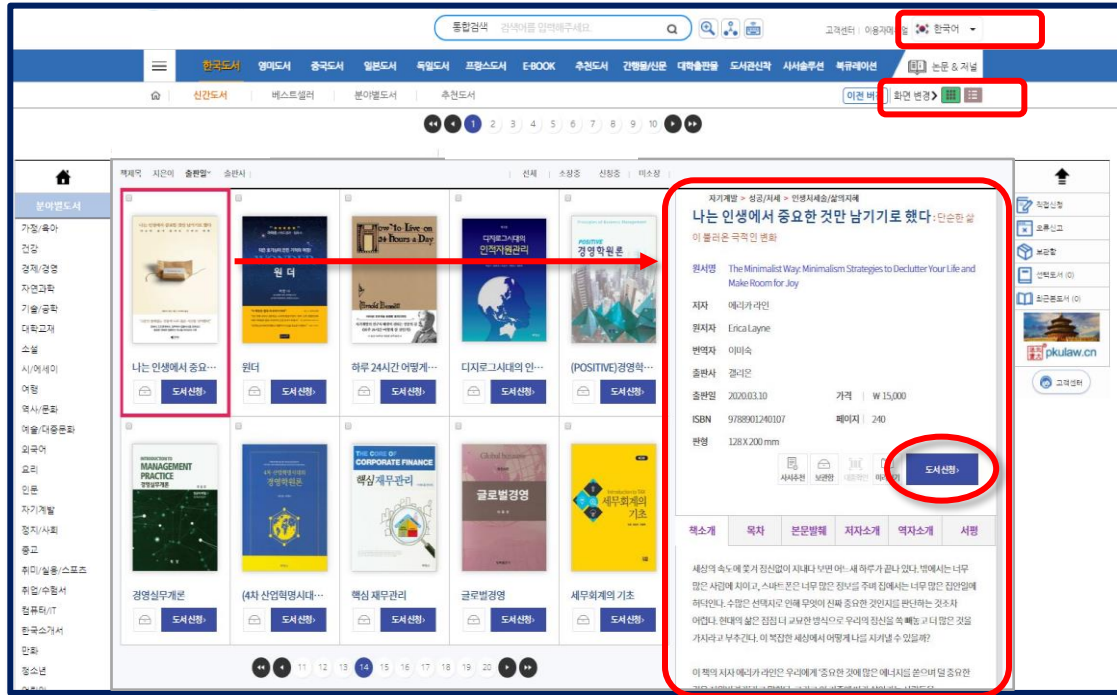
통합검색 검색어를 입력해주세요.

고객센터 | 이용가이드 | 한국어

한국도서 영미도서 중국도서 일본도서 독일도서 프랑스도서 E-BOOK 추천도서 간행물/신문 대학출판물 도서관신작 사서솔루션 북큐레이션 논문 & 저널

신간도서 | 베스트셀러 | 분야별도서 | 추천도서

이전 버전 화면 변경

1 2 3 4 5 6 7 8 9 10

분야별도서
가정/육아
건강
경제/경영
자연과학
기술/공학
대학교재
소설
시/에세이
여행
역사/문화
예술/대중문화
외국어
요리
인문
자기계발
정치/사회
종교
취미/실용/스포츠
취업/수험서
컴퓨터/IT
한국소개서
만화
청소년

책제목 지은이 출판일 출판사 | 전체 | 소장중 | 신청중 | 미소장

나는 인생에서 중요… 도서신청
원더 도서신청
하루 24시간 어떻게… 도서신청
디지로그시대의 인… 도서신청
(POSITIVE)경영학… 도서신청

경영실무개론 도서신청
(4차 산업혁명시대… 도서신청
핵심 재무관리 도서신청
글로벌경영 도서신청
세무회계의 기초 도서신청

11 12 13 14 15 16 17 18 19 20

자기계발 > 성공/처세 > 인생처세술/삶의지혜
나는 인생에서 중요한 것만 남기기로 했다 : 단순한 삶이 불러온 극적인 변화
원서명 The Minimalist Way: Minimalism Strategies to Declutter Your Life and Make Room for Joy
저자 에리카 라인
원저자 Erica Layne
번역자 이미숙
출판사 갤리온
출판일 2020.03.10 가격 ₩ 15,000
ISBN 9788901240107 페이지 240
판형 128 X 200 mm
사서추천 보관함 대출예약 미리보기 도서신청

책소개 목차 본문발췌 저자소개 역자소개 서평

세상의 속도에 쫓겨 정신없이 지내다 보면 어느새 하루가 끝나 있다. 밖에서는 너무 많은 사람에 치이고, 스마트폰은 너무 많은 정보를 주며 집에서는 너무 많은 집안일에 허덕인다. 수많은 선택지로 인해 무엇이 진짜 중요한 것인지를 판단하는 것조차 어렵다. 현대의 삶은 점점 더 교묘한 방식으로 우리의 정신을 쏙 빼놓고 더 많은 것을 가지라고 부추긴다. 이 복잡한 세상에서 어떻게 나를 지켜낼 수 있을까?

이 책의 저자 에리카 라인은 우리에게 '중요한 것에 많은 에너지를 쏟으며 덜 중요한

직접신청
오류신고
보관함
선택도서 (0)
최근본도서 (0)
pkulaw.cn
고객센터